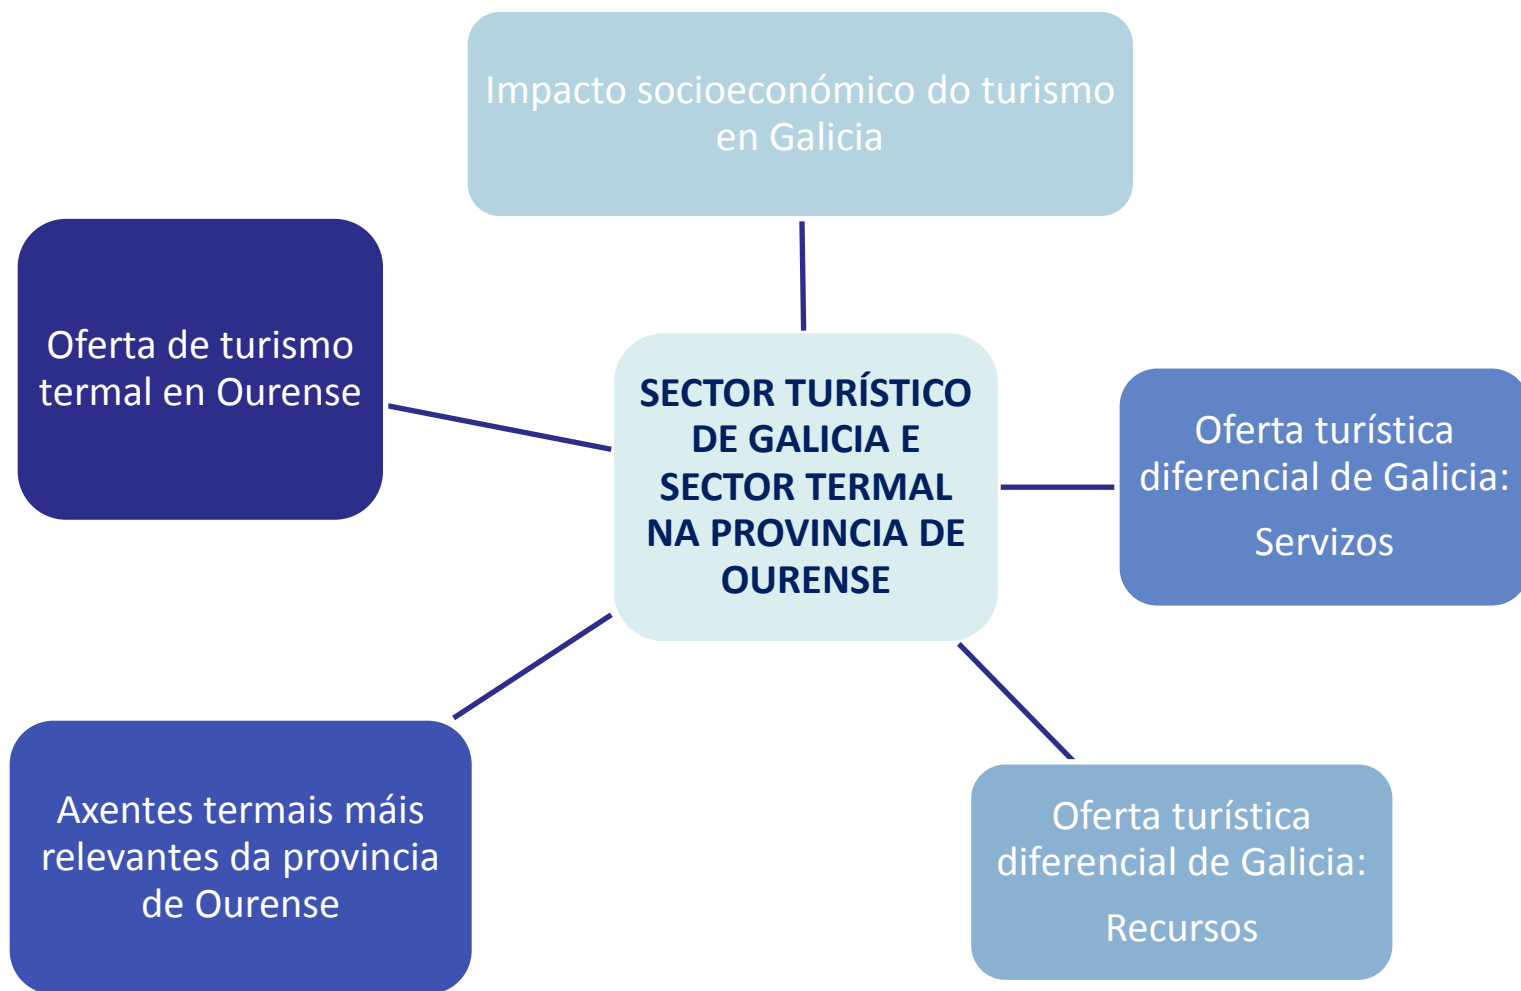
Impacto socioeconómico do turismo en Galicia

Oferta de turismo termal en Ourense

SECTOR TURÍSTICO DE GALICIA E SECTOR TERMAL NA PROVINCIA DE OURENSE

Oferta turística diferencial de Galicia:

Servizos

Axentes termais máis relevantes da provincia de Ourense

Oferta turística diferencial de Galicia:

Recursos